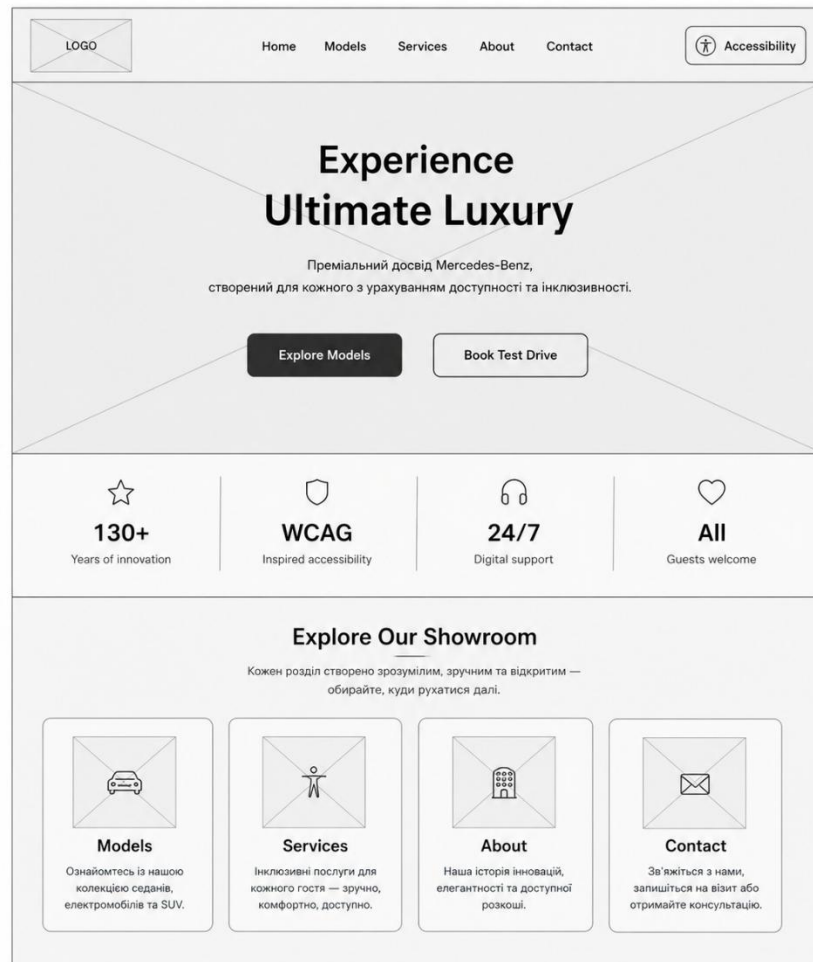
LOGO

Home Models Services About Contact

Accessibility

Experience Ultimate Luxury

Преміальний досвід Mercedes-Benz, створений для кожного з урахуванням доступності та інклюзивності.

Explore Models

Book Test Drive

130+
Years of innovation

WCAG
Inspired accessibility

24/7
Digital support

All
Guests welcome

Explore Our Showroom

Кожен розділ створено зрозумілим, зручним та відкритим — обирайте, куди рухатися далі.

Models
Ознайомтесь із нашою колекцією седанів, електромобілів та SUV.

Services
Інклюзивні послуги для кожного гостя — зручно, комфортно, доступно.

About
Наша історія інновацій, елегантності та доступної розкоші.

Contact
Зв'яжіться з нами, запишіться на візит або отримайте консультацію.